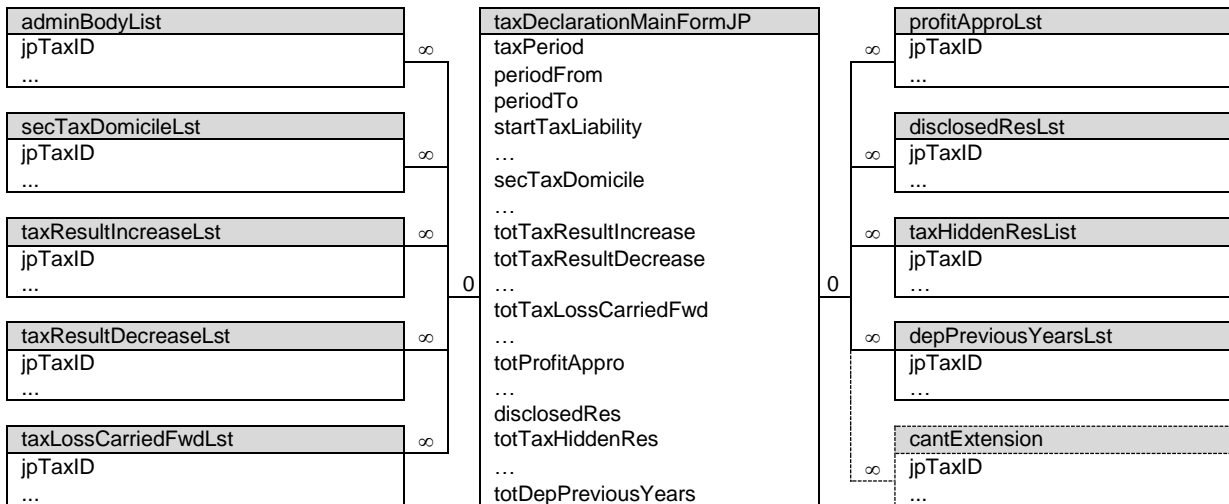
adminBodyList
jpTaxID
...

∞

secTaxDomicileLst
jpTaxID
...

∞

taxResultIncreaseLst
jpTaxID
...

∞

0

taxResultDecreaseLst
jpTaxID
...

∞

taxLossCarriedFwdLst
jpTaxID
...

∞

taxDeclarationMainFormJP
taxPeriod
periodFrom
periodTo
startTaxLiability
…
secTaxDomicile
…
totTaxResultIncrease
totTaxResultDecrease
…
totTaxLossCarriedFwd
…
totProfitAppro
…
disclosedRes
totTaxHiddenRes
…
totDepPreviousYears

0

∞

profitApproLst
jpTaxID
...

∞

disclosedResLst
jpTaxID
...

∞

taxHiddenResList
jpTaxID
…

∞

depPreviousYearsLst
jpTaxID
…

∞

cantExtension
jpTaxID
...